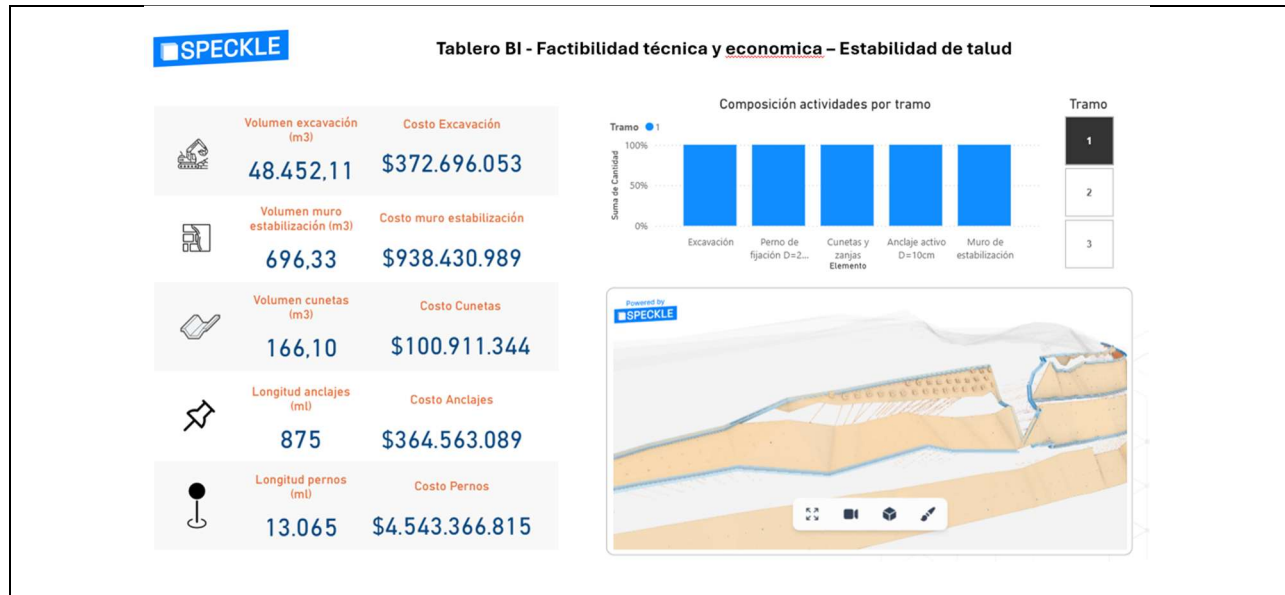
SPECKLE

Tablero BI - Factibilidad técnica y economica – Estabilidad de talud

Volumen excavación (m3)
48.452,11

Costo Excavación
$372.696.053

Volumen muro estabilización (m3)
696,33

Costo muro estabilización
$938.430.989

Volumen cunetas (m3)
166,10

Costo Cunetas
$100.911.344

Longitud anclajes (ml)
875

Costo Anclajes
$364.563.089

Longitud pernos (ml)
13.065

Costo Pernos
$4.543.366.815

Composición actividades por tramo

Tramo ● 1

100%
50%
0%

Suma de Cantidad

Excavación
Perno de fijación D=2...
Cunetas y zanjas
Anclaje activo D=10cm
Muro de estabilización

Elemento

Tramo
1
2
3

Powered by
SPECKLE